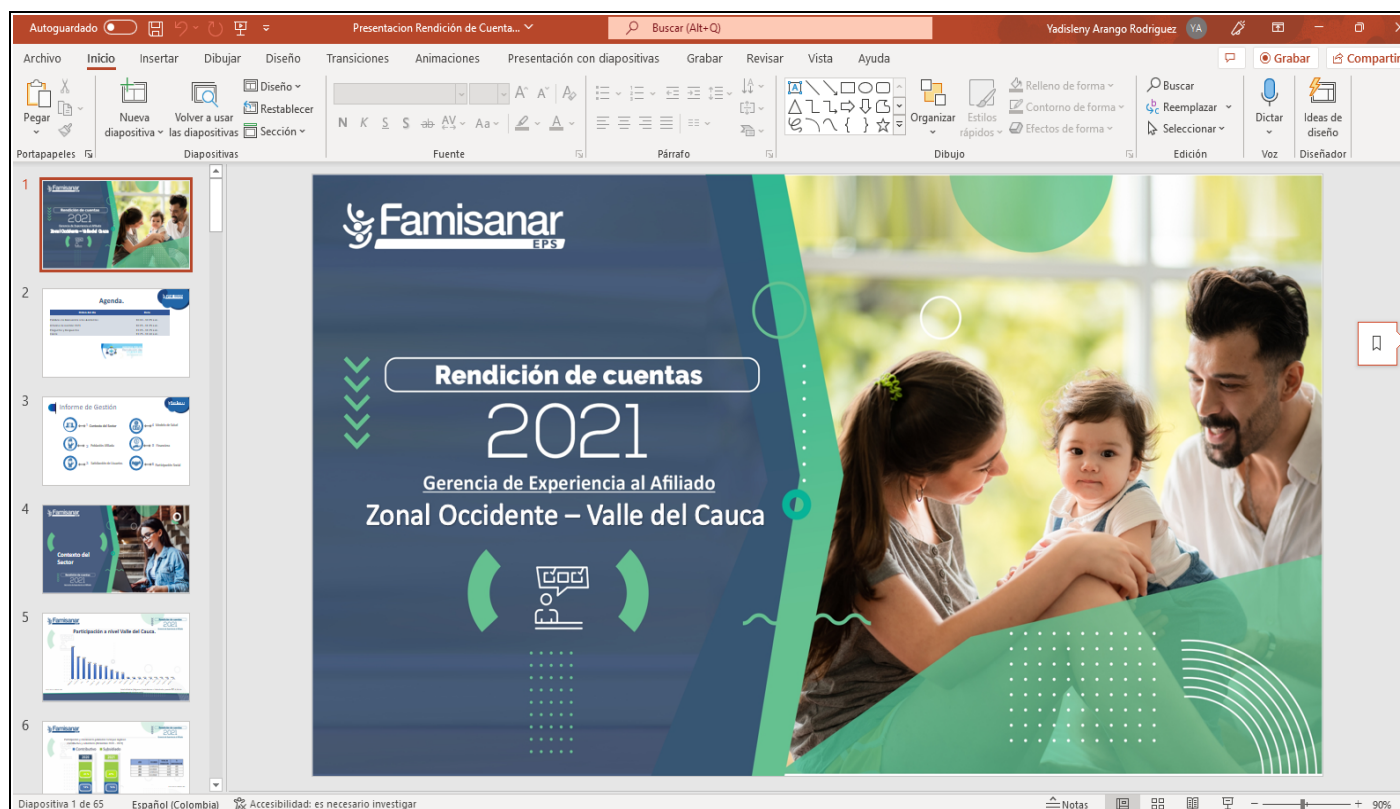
Autoguardado
Presentacion Rendición de Cuenta...
Buscar (Alt+Q)
Yadisleny Arango Rodriguez YA

Archivo Inicio Insertar Dibujar Diseño Transiciones Animaciones Presentación con diapositivas Grabar Revisar Vista Ayuda
Grabar Compartir

Pegar
Portapapeles
Nueva diapositiva
Volver a usar las diapositivas
Diseño
Restablecer
Sección
Diapositivas
N K S S ab AV Aa
Fuente
Párrafo
Organizar
Estilos rápidos
Relleno de forma
Contorno de forma
Efectos de forma
Dibujo
Buscar
Reemplazar
Seleccionar
Edición
Dictar
Voz
Ideas de diseño
Diseñador

1
2
Agenda.
3
Informe de Gestión
4
Contexto del Sector
5
Participación a nivel Valle del Cauca.
6

Famisanar EPS
Rendición de cuentas
2021
Gerencia de Experiencia al Afiliado
Zonal Occidente – Valle del Cauca

Diapositiva 1 de 65 Español (Colombia) Accesibilidad: es necesario investigar
Notas
90%